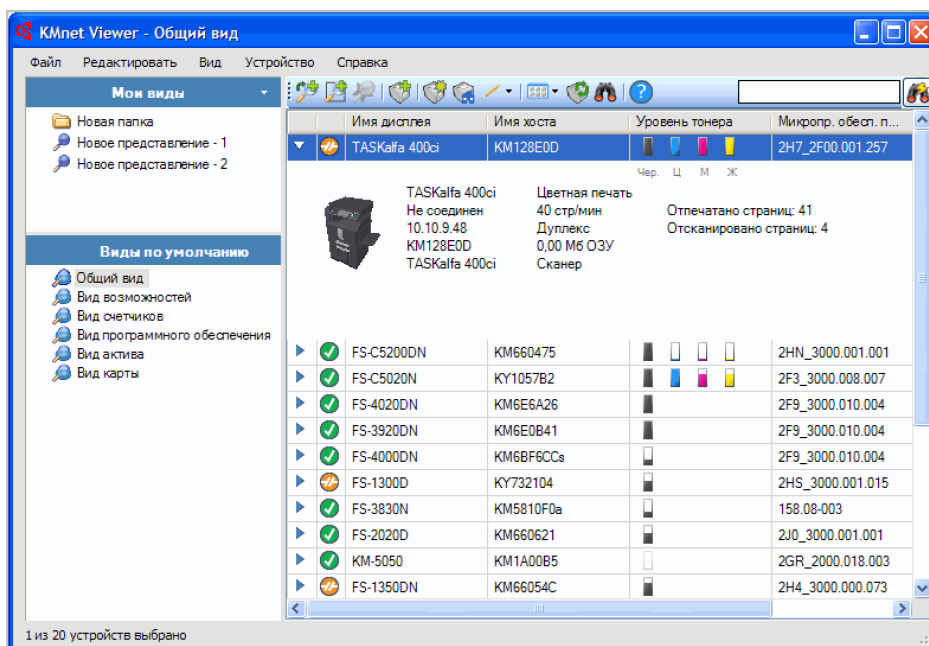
KMnet Viewer - Общий вид

Файл Редактировать Вид Устройство Справка

Мои виды

Новая папка
Новое представление - 1
Новое представление - 2

Виды по умолчанию

Общий вид
Вид возможностей
Вид счетчиков
Вид программного обеспечения
Вид актива
Вид карты

| Имя дисплея | Имя хоста | Уровень тонера | Микропр. обесп. п... |
|---|---|---|---|
| TASKalfa 400ci | KM128E0D | Чер. Ц М Ж | 2H7_2F00.001.257 |

TASKalfa 400ci
Не соединен
10.10.9.48
KM128E0D
TASKalfa 400ci

Цветная печать
40 стр/мин
Дуплекс
0,00 Мб ОЗУ
Сканер

Отпечатано страниц: 41
Отсканировано страниц: 4

| Имя дисплея | Имя хоста | Уровень тонера | Микропр. обесп. п... |
|---|---|---|---|
| FS-C5200DN | KM660475 | | 2HN_3000.001.001 |
| FS-C5020N | KY1057B2 | | 2F3_3000.008.007 |
| FS-4020DN | KM6E6A26 | | 2F9_3000.010.004 |
| FS-3920DN | KM6E0B41 | | 2F9_3000.010.004 |
| FS-4000DN | KM6BF6CCs | | 2F9_3000.010.004 |
| FS-1300D | KY732104 | | 2HS_3000.001.015 |
| FS-3830N | KM5810F0a | | 158.08-003 |
| FS-2020D | KM660621 | | 2J0_3000.001.001 |
| KM-5050 | KM1A00B5 | | 2GR_2000.018.003 |
| FS-1350DN | KM66054C | | 2H4_3000.000.073 |

1 из 20 устройств выбрано